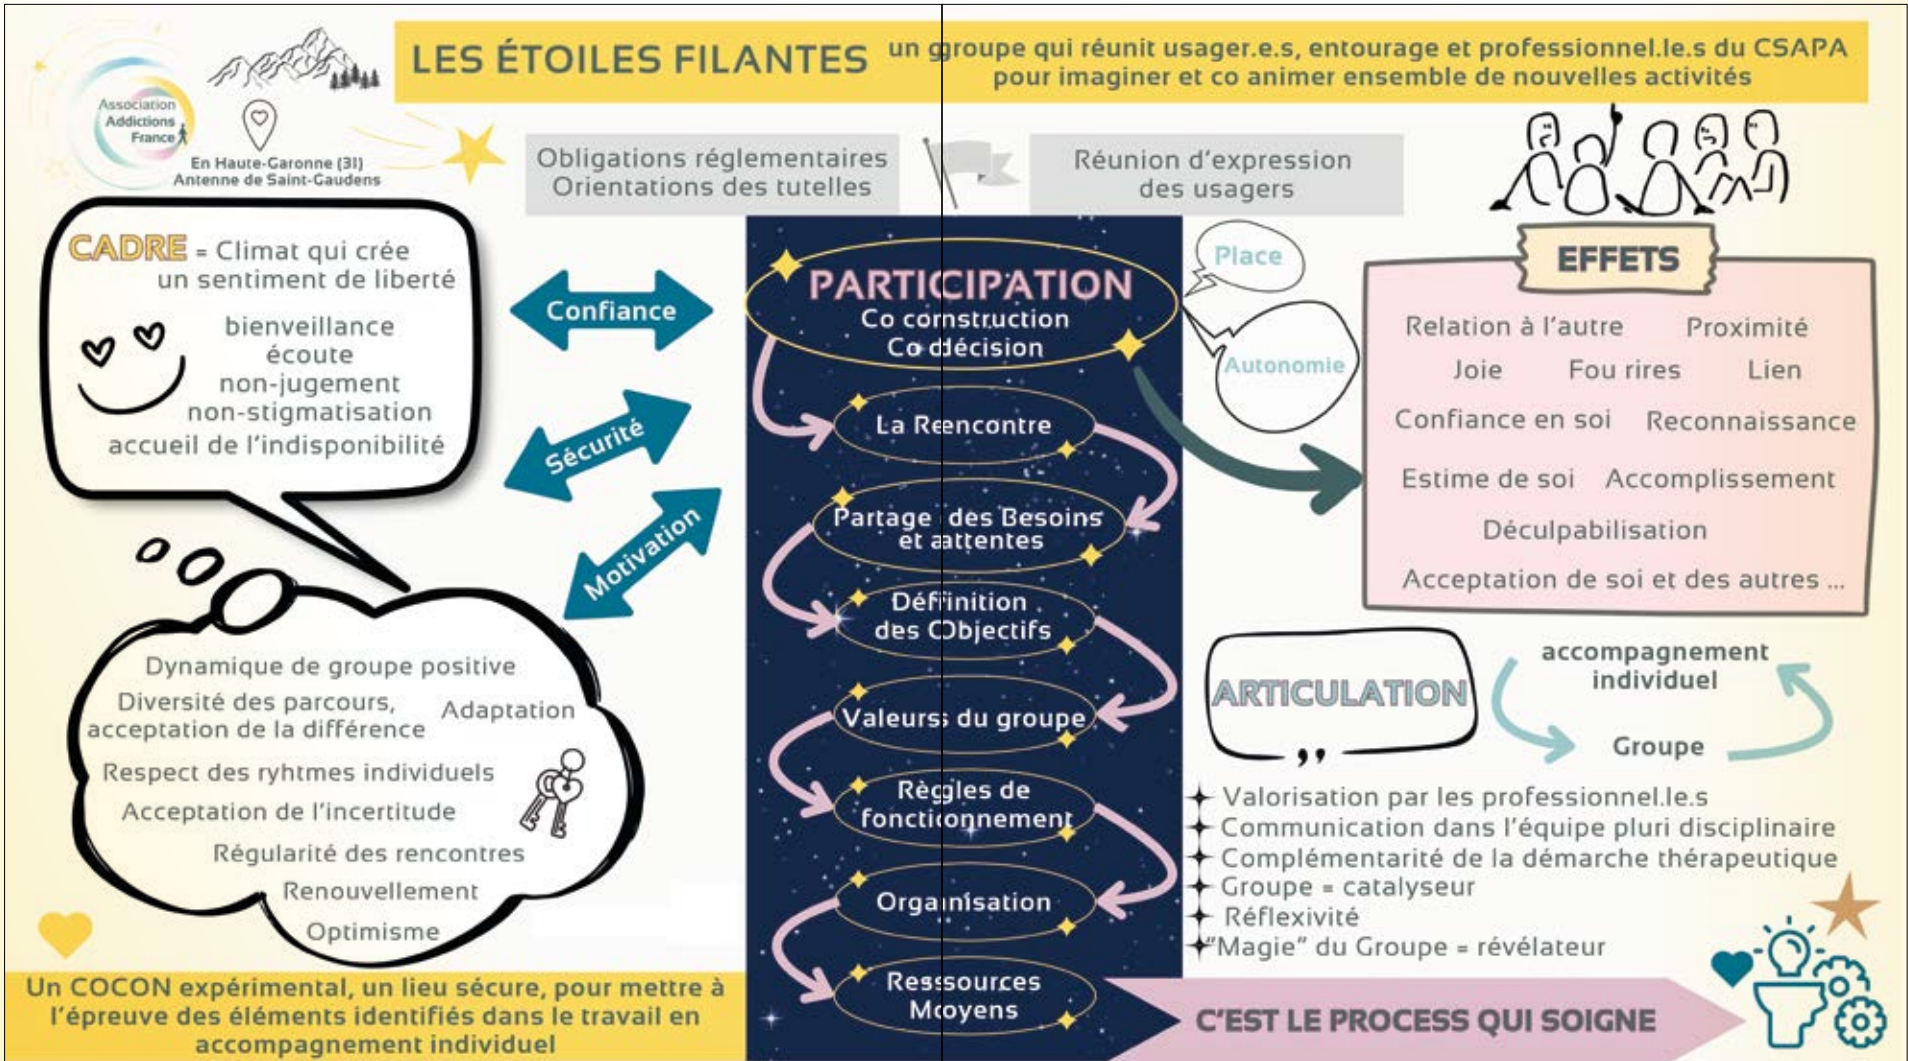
LES ÉTOILES FILANTES un groupe qui réunit usager.e.s, entourage et professionnel.le.s du CSAPA pour imaginer et co animer ensemble de nouvelles activités

Association Addictions France

En Haute-Garonne (31)
Antenne de Saint-Gaudens

Obligations réglementaires
Orientations des tutelles

Réunion d'expression des usagers

CADRE = Climat qui crée un sentiment de liberté

bienveillance
écoute
non-jugement
non-stigmatisation
accueil de l'indisponibilité

Confiance

Sécurité

Motivation

PARTICIPATION
Co construction
Co décision

La Rencontre

Partage des Besoins et attentes

Définition des Objectifs

Valeurs du groupe

Règles de fonctionnement

Organisation

Ressources Moyens

Place

Autonomie

EFFETS

Relation à l'autre
Proximité
Joie
Fou rires
Lien
Confiance en soi
Reconnaissance
Estime de soi
Accomplissement
Déculpabilisation
Acceptation de soi et des autres ...

Dynamique de groupe positive
Diversité des parcours, acceptation de la différence
Adaptation
Respect des ryhtmes individuels
Acceptation de l'incertitude
Régularité des rencontres
Renouvellement
Optimisme

ARTICULATION

accompagnement individuel

Groupe

Valorisation par les professionnel.le.s
Communication dans l'équipe pluri disciplinaire
Complémentarité de la démarche thérapeutique
Groupe = catalyseur
Réflexivité
"Magie" du Groupe = révélateur

Un COCON expérimental, un lieu sécure, pour mettre à l'épreuve des éléments identifiés dans le travail en accompagnement individuel

C'EST LE PROCESS QUI SOIGNE